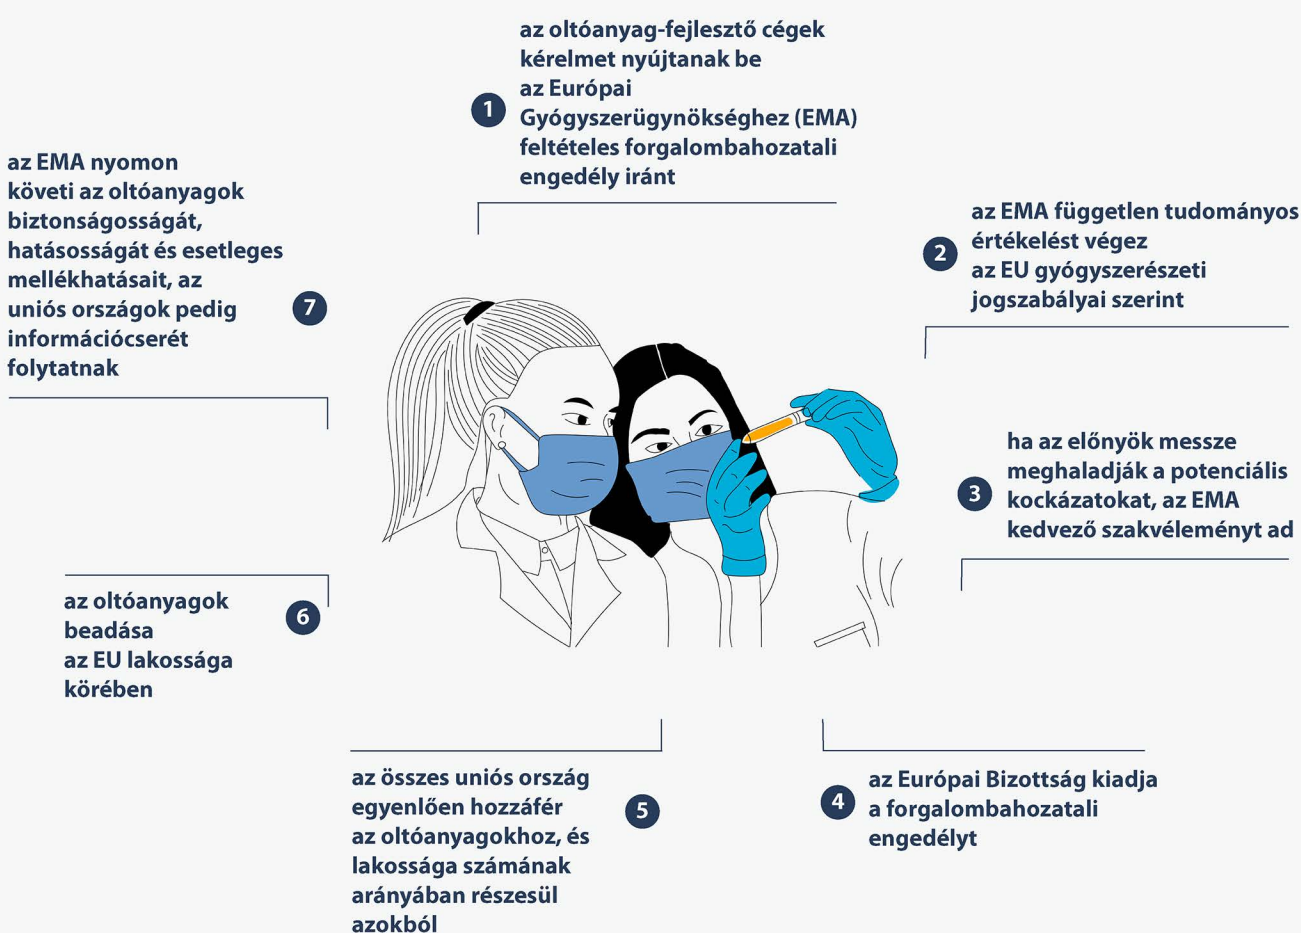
1
az oltóanyag-fejlesztő cégek kérelmet nyújtanak be az Európai Gyógyszerügynökséghez (EMA) feltételes forgalombahozatali engedély iránt

2
az EMA független tudományos értékelést végez az EU gyógyszerészeti jogszabályai szerint

3
ha az előnyök messze meghaladják a potenciális kockázatokat, az EMA kedvező szakvéleményt ad

4
az Európai Bizottság kiadja a forgalombahozatali engedélyt

5
az összes uniós ország egyenlően hozzáfér az oltóanyagokhoz, és lakossága számának arányában részesül azokból

6
az oltóanyagok beadása az EU lakossága körében

7
az EMA nyomon követi az oltóanyagok biztonságosságát, hatásosságát és esetleges mellékhatásait, az uniós országok pedig információcserét folytatnak